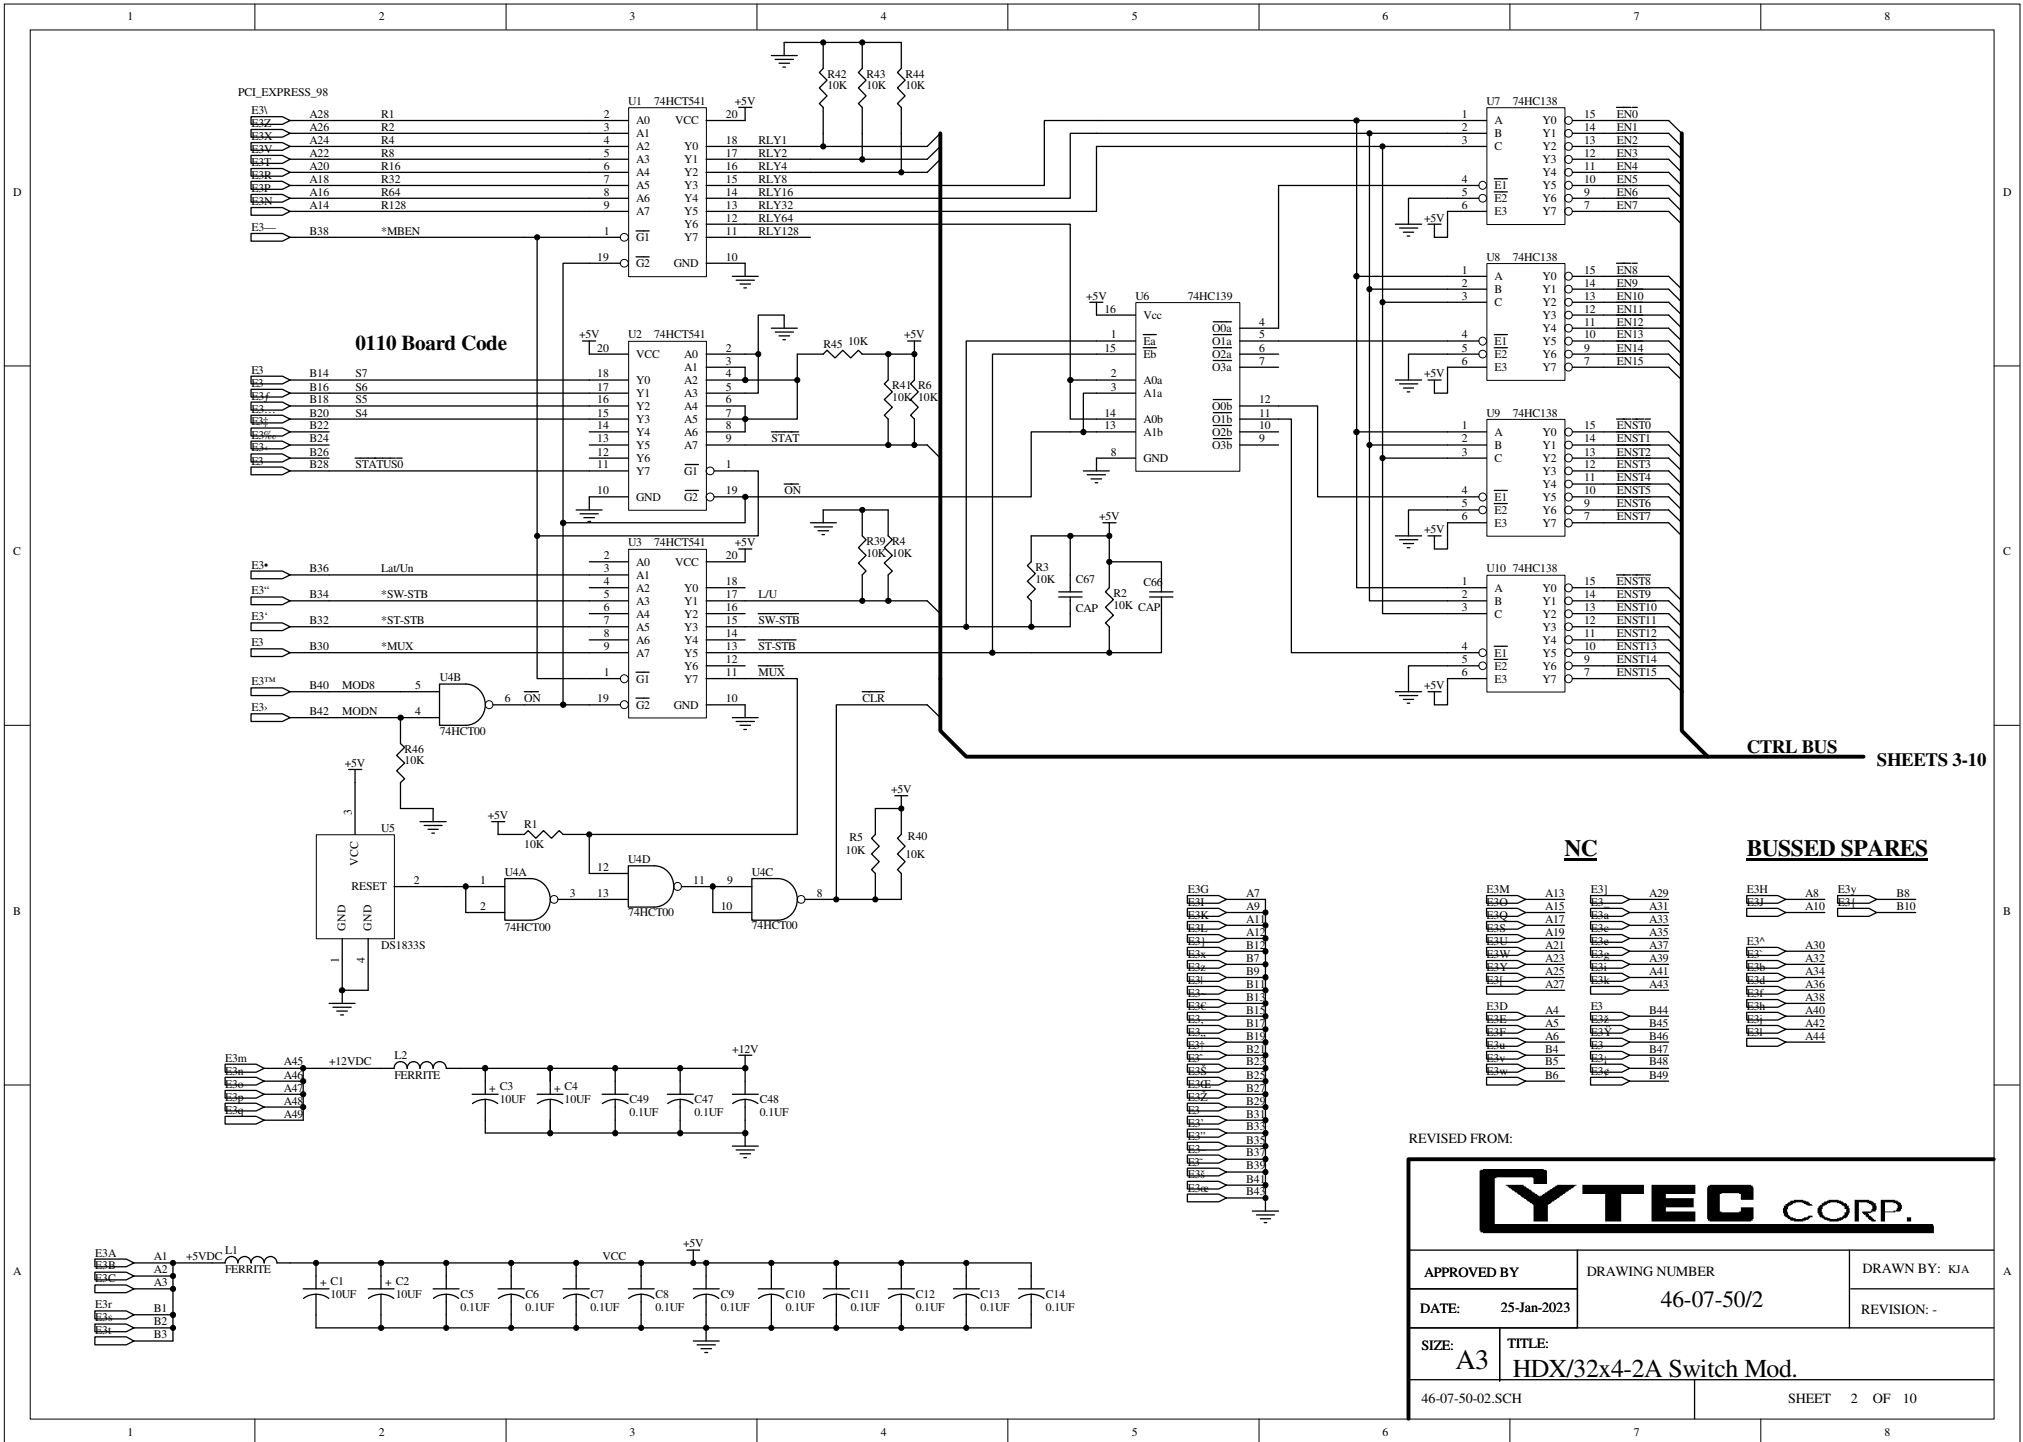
1 2 3 4 5 6 7 8

D

PCI_EXPRESS_98

A28 R1
A26 R2
A24 R4
A22 R8
A20 R16
A18 R32
A16 R64
A14 R128
B38 *MBEN

U1 74HCT541
A0 A1 A2 A3 A4 A5 A6 A7 $\overline{G1}$ $\overline{G2}$
VCC Y0 Y1 Y2 Y3 Y4 Y5 Y6 Y7 GND
+5V
RLY1 RLY2 RLY4 RLY8 RLY16 RLY32 RLY64 RLY128

R42 10K R43 10K R44 10K

0110 Board Code

U2 74HCT541
+5V
B14 S7
B16 S6
B18 S5
B20 S4
B22
B24
B26
B28 $\overline{STATUS0}$
$\overline{STAT}$
$\overline{ON}$
R45 10K
R41 10K R6 10K
+5V

U3 74HCT541
B36 Lat/Un
B34 *SW-STB
B32 *ST-STB
B30 *MUX
L/U
$\overline{SW-STB}$
$\overline{ST-STB}$
$\overline{MUX}$
R39 10K R4 10K

B40 MOD8
B42 MODN
U4B 74HCT00
$\overline{ON}$
R46 10K
+5V

U5 DS1833S
VCC RESET GND GND
R1 10K
U4A 74HCT00
U4D 74HCT00
U4C 74HCT00
$\overline{CLR}$
R5 10K R40 10K
+5V

U6 74HC139
+5V
Vcc $\overline{Ea}$ $\overline{Eb}$ A0a A1a A0b A1b GND
$\overline{O0a}$ $\overline{O1a}$ $\overline{O2a}$ $\overline{O3a}$ $\overline{O0b}$ $\overline{O1b}$ $\overline{O2b}$ $\overline{O3b}$

R3 10K C67 CAP R2 10K C66 CAP +5V

U7 74HC138
$\overline{EN0}$ EN1 EN2 EN3 EN4 EN5 EN6 EN7
U8 74HC138
$\overline{EN8}$ EN9 EN10 EN11 EN12 EN13 EN14 EN15
U9 74HC138
$\overline{ENST0}$ ENST1 ENST2 ENST3 ENST4 ENST5 ENST6 ENST7
U10 74HC138
$\overline{ENST8}$ ENST9 ENST10 ENST11 ENST12 ENST13 ENST14 ENST15
A B C $\overline{E1}$ $\overline{E2}$ E3 Y0 Y1 Y2 Y3 Y4 Y5 Y6 Y7 +5V

CTRL BUS
SHEETS 3-10

NC
A13 A15 A17 A19 A21 A23 A25 A27
A29 A31 A33 A35 A37 A39 A41 A43
A4 A5 A6 B4 B5 B6
B44 B45 B46 B47 B48 B49

BUSSED SPARES
A8 A10 B8 B10
A30 A32 A34 A36 A38 A40 A42 A44

A7 A9 A11 A12 B12 B7 B9 B11 B13 B15 B17 B19 B21 B23 B25 B27 B29 B31 B33 B35 B37 B39 B41 B43

A45 A46 A47 A48 A49 +12VDC
L2 FERRITE
C3 10UF C4 10UF C49 0.1UF C47 0.1UF C48 0.1UF
+12V

A1 A2 A3 +5VDC L1 FERRITE
B1 B2 B3
VCC +5V
C1 10UF C2 10UF C5 0.1UF C6 0.1UF C7 0.1UF C8 0.1UF C9 0.1UF C10 0.1UF C11 0.1UF C12 0.1UF C13 0.1UF C14 0.1UF

REVISED FROM:
CYTEC CORP.
APPROVED BY
DRAWING NUMBER
46-07-50/2
DRAWN BY: KJA
DATE: 25-Jan-2023
REVISION: -
SIZE: A3
TITLE: HDX/32x4-2A Switch Mod.
46-07-50-02.SCH
SHEET 2 OF 10